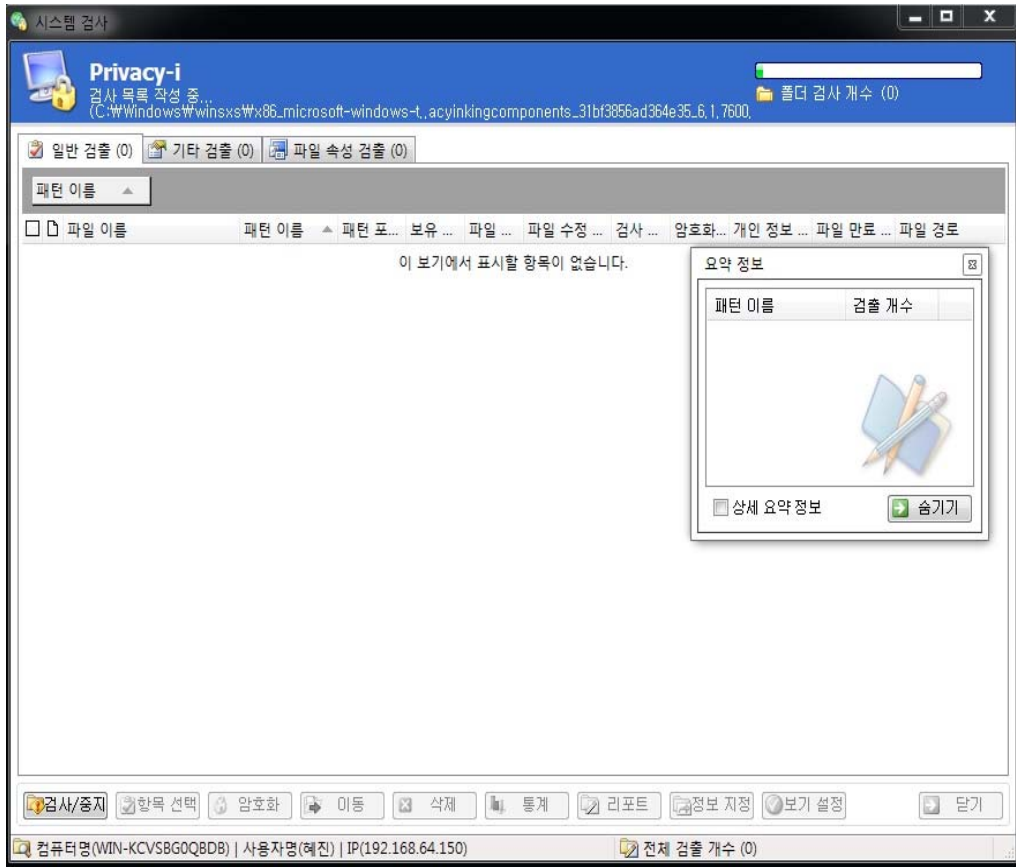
시스템 검사

Privacy-i
검사 목록 작성 중...
(C:₩Windows₩winsxs₩x86_microsoft-windows-t..acyinkingcomponents_31bf3856ad364e35_6.1.7600.

폴더 검사 개수 (0)

일반 검출 (0) | 기타 검출 (0) | 파일 속성 검출 (0)

패턴 이름

| 파일 이름 | 패턴 이름 | 패턴 포... | 보유 ... | 파일 ... | 파일 수정 ... | 검사 ... | 암호화... | 개인 정보 ... | 파일 만료 ... | 파일 경로 |
|---|---|---|---|---|---|---|---|---|---|---|

이 보기에서 표시할 항목이 없습니다.

요약 정보

| 패턴 이름 | 검출 개수 |
|---|---|

상세 요약 정보
숨기기

검사/중지 | 항목 선택 | 암호화 | 이동 | 삭제 | 통계 | 리포트 | 정보 지정 | 보기 설정 | 닫기

컴퓨터명(WIN-KCVSBG0QBDB) | 사용자명(혜진) | IP(192.168.64.150)
전체 검출 개수 (0)